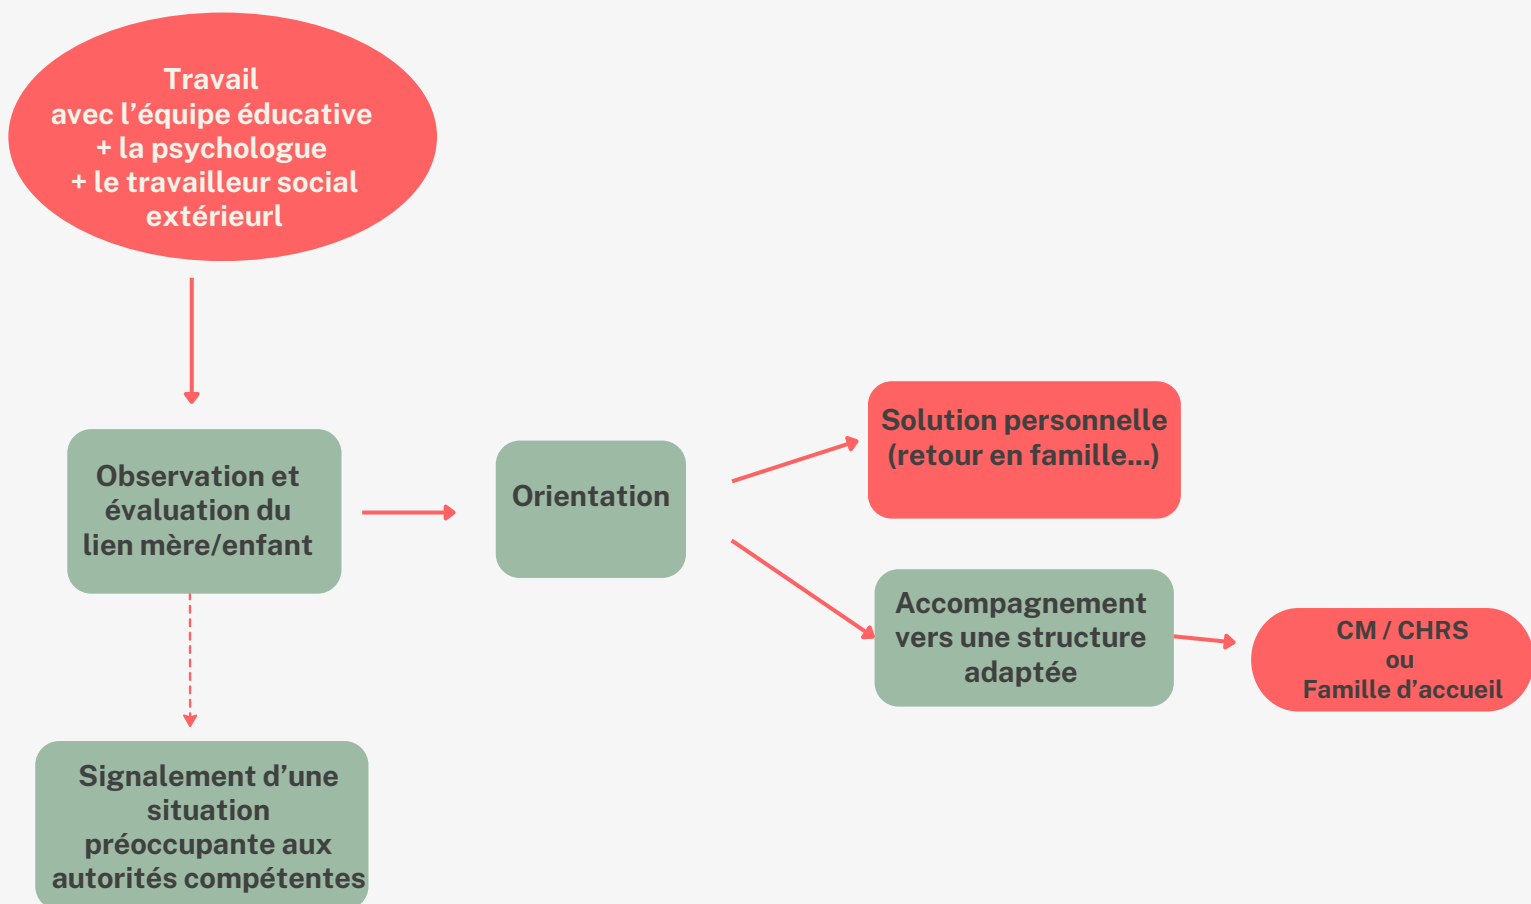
Travail
avec l’équipe éducative
+ la psychologue
+ le travailleur social
extérieurl

Observation et évaluation du lien mère/enfant

Orientation

Solution personnelle (retour en famille...)

Accompagnement vers une structure adaptée

CM / CHRS
ou
Famille d’accueil

Signalement d’une situation préoccupante aux autorités compétentes